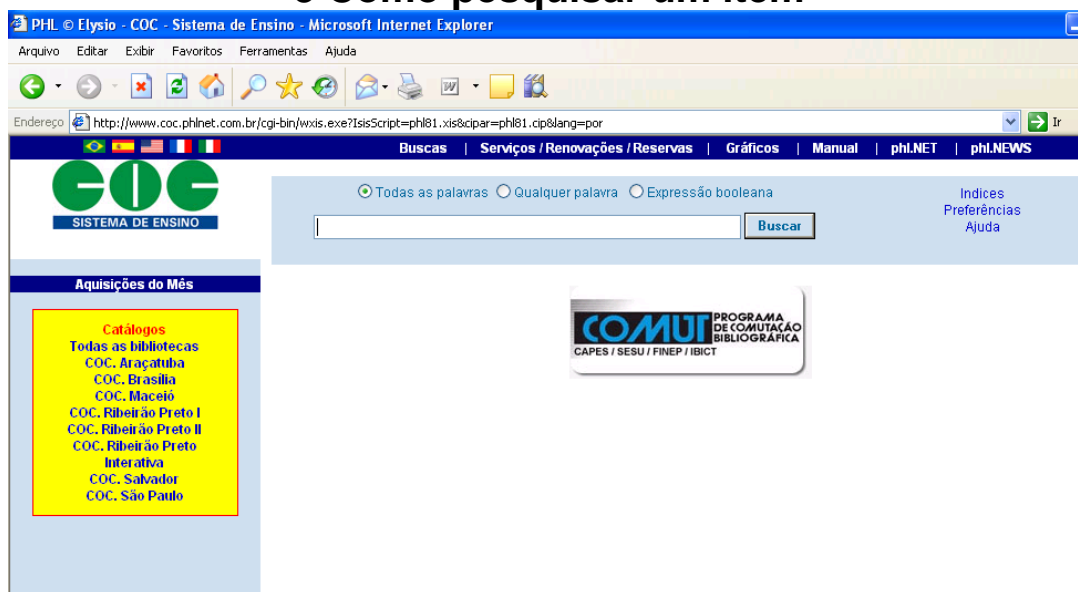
PHL © Elysio - COC - Sistema de Ensino - Microsoft Internet Explorer

Arquivo Editar Exibir Favoritos Ferramentas Ajuda

Endereço http://www.coc.phlnet.com.br/cgi-bin/wxis.exe?IsisScript=phl81.xis&cipar=phl81.cip&lang=por Ir

Buscas | Serviços / Renovações / Reservas | Gráficos | Manual | phl.NET | phl.NEWS

COC
SISTEMA DE ENSINO

Todas as palavras Qualquer palavra Expressão booleana

Buscar

Indices
Preferências
Ajuda

Aquisições do Mês

Catálogos
Todas as bibliotecas
COC. Araçatuba
COC. Brasilia
COC. Maceió
COC. Ribeirão Preto I
COC. Ribeirão Preto II
COC. Ribeirão Preto Interativa
COC. Salvador
COC. São Paulo

COMUT PROGRAMA DE COMUTAÇÃO BIBLIOGRÁFICA
CAPES / SESU / FINEP / IBICT